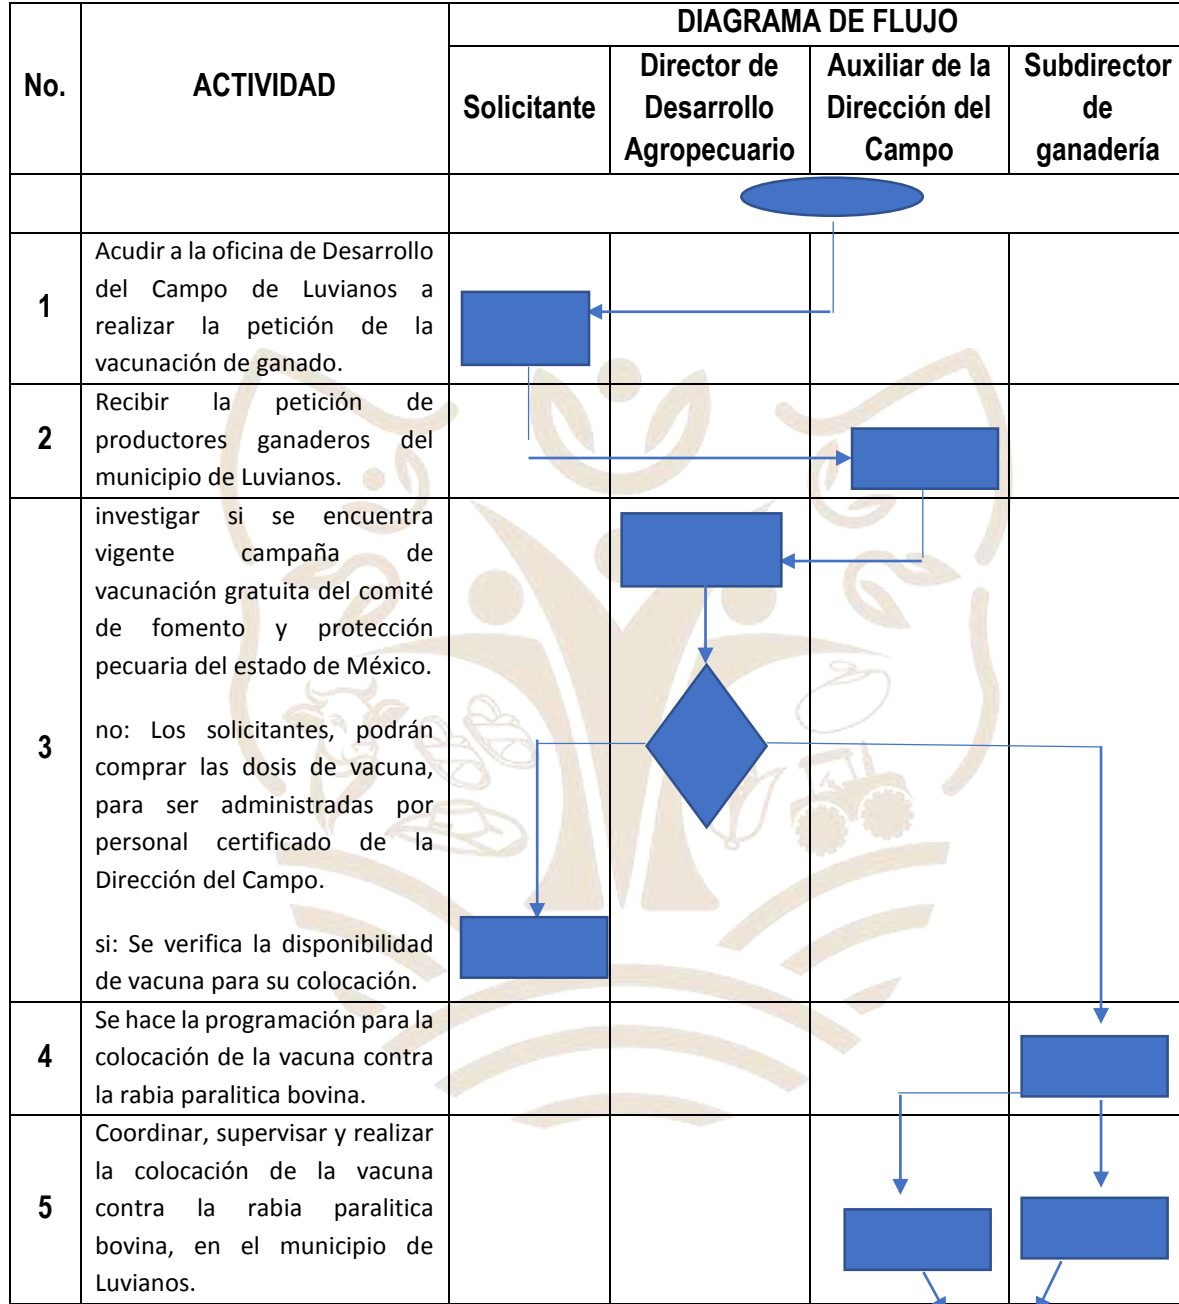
| No. | ACTIVIDAD | DIAGRAMA DE FLUJO | | | |
|---|---|---|---|---|---|
| | | Solicitante | Director de Desarrollo Agropecuario | Auxiliar de la Dirección del Campo | Subdirector de ganadería |
| | | | | | |
| 1 | Acudir a la oficina de Desarrollo del Campo de Luvianos a realizar la petición de la vacunación de ganado. | | | | |
| 2 | Recibir la petición de productores ganaderos del municipio de Luvianos. | | | | |
| 3 | investigar si se encuentra vigente campaña de vacunación gratuita del comité de fomento y protección pecuaria del estado de México.<br><br>no: Los solicitantes, podrán comprar las dosis de vacuna, para ser administradas por personal certificado de la Dirección del Campo.<br><br>si: Se verifica la disponibilidad de vacuna para su colocación. | | | | |
| 4 | Se hace la programación para la colocación de la vacuna contra la rabia paralitica bovina. | | | | |
| 5 | Coordinar, supervisar y realizar la colocación de la vacuna contra la rabia paralitica bovina, en el municipio de Luvianos. | | | | |